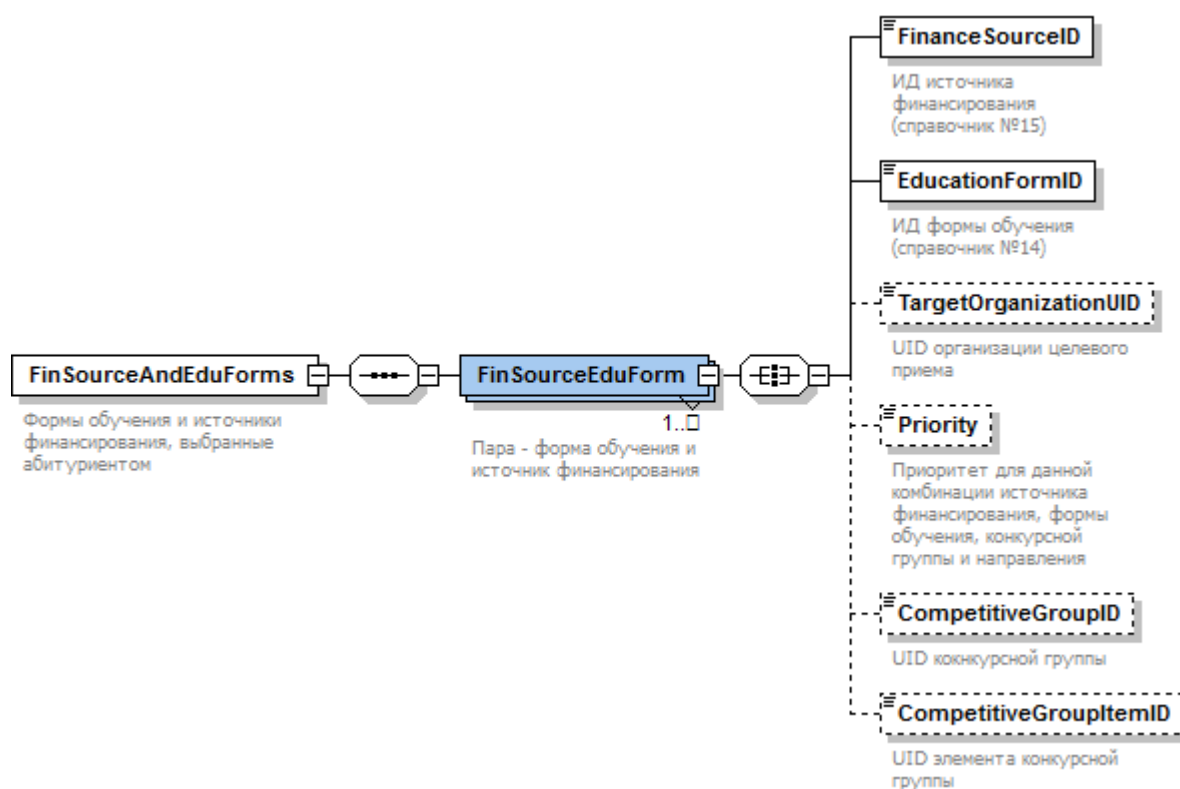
FinSourceAndEduForms

Формы обучения и источники финансирования, выбранные абитуриентом

FinSourceEduForm

1..□

Пара - форма обучения и источник финансирования

FinanceSourceID

ИД источника финансирования (справочник №15)

EducationFormID

ИД формы обучения (справочник №14)

TargetOrganizationUID

UID организации целевого приема

Priority

Приоритет для данной комбинации источника финансирования, формы обучения, конкурсной группы и направления

CompetitiveGroupID

UID коннкурсной группы

CompetitiveGroupItemID

UID элемента конкурсной группы